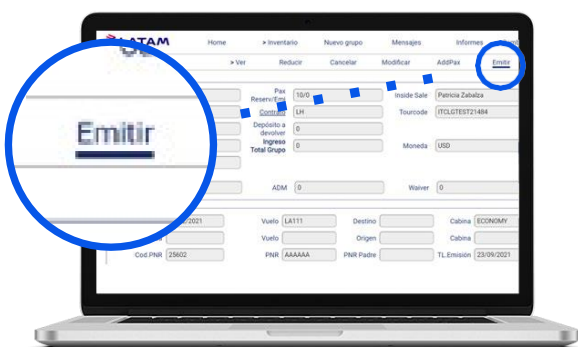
LATAM
Home
> Inventario
Nuevo grupo
Mensajes
Informes
> Ver
Reducir
Cancelar
Modificar
AddPax
Emitir

Emitir

Pax Reserv/Emi
10/0
Inside Sale
Patricia Zabalza
Contrato
LH
Tourcode
ITCLGTEST21484
Depósito a devolver
0
Ingreso Total Grupo
0
Moneda
USD
ADM
0
Waiver
0

/2021
Vuelo
LA111
Destino
Cabina
ECONOMY
Vuelo
Origen
Cabina
Cod.PNR
25602
PNR
AAAAAA
PNR Padre
T.L.Emisión
23/09/2021